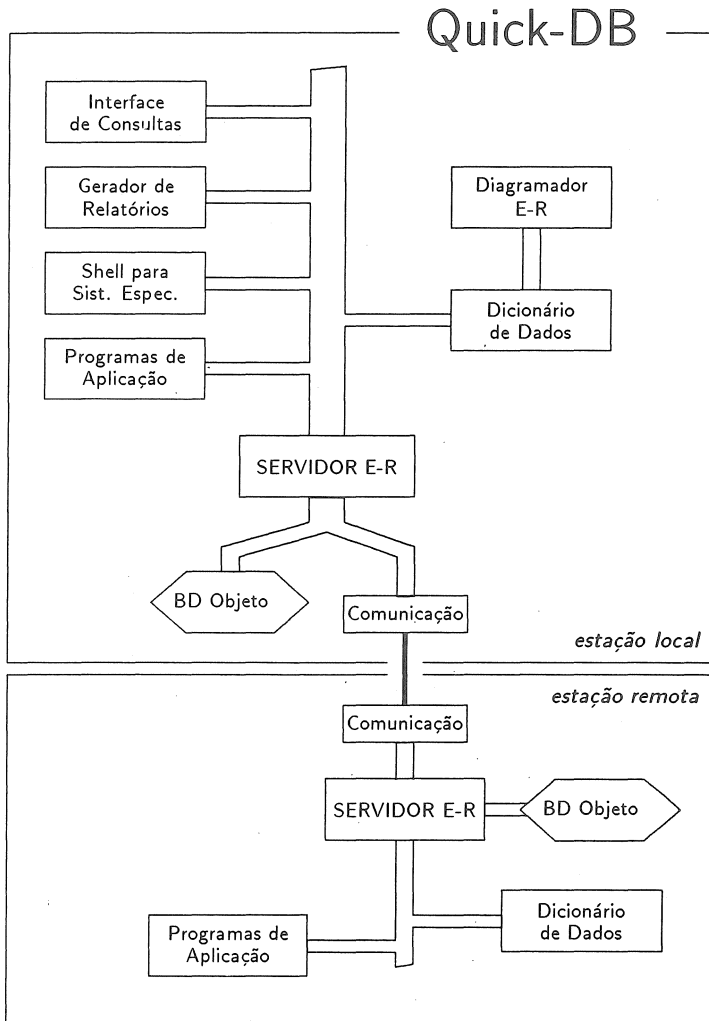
Quick-DB

Interface de Consultas

Gerador de Relatórios

Shell para Sist. Espec.

Programas de Aplicação

Diagramador E-R

Dicionário de Dados

SERVIDOR E-R

BD Objeto

Comunicação

estação local

estação remota

Comunicação

SERVIDOR E-R

BD Objeto

Dicionário de Dados

Programas de Aplicação